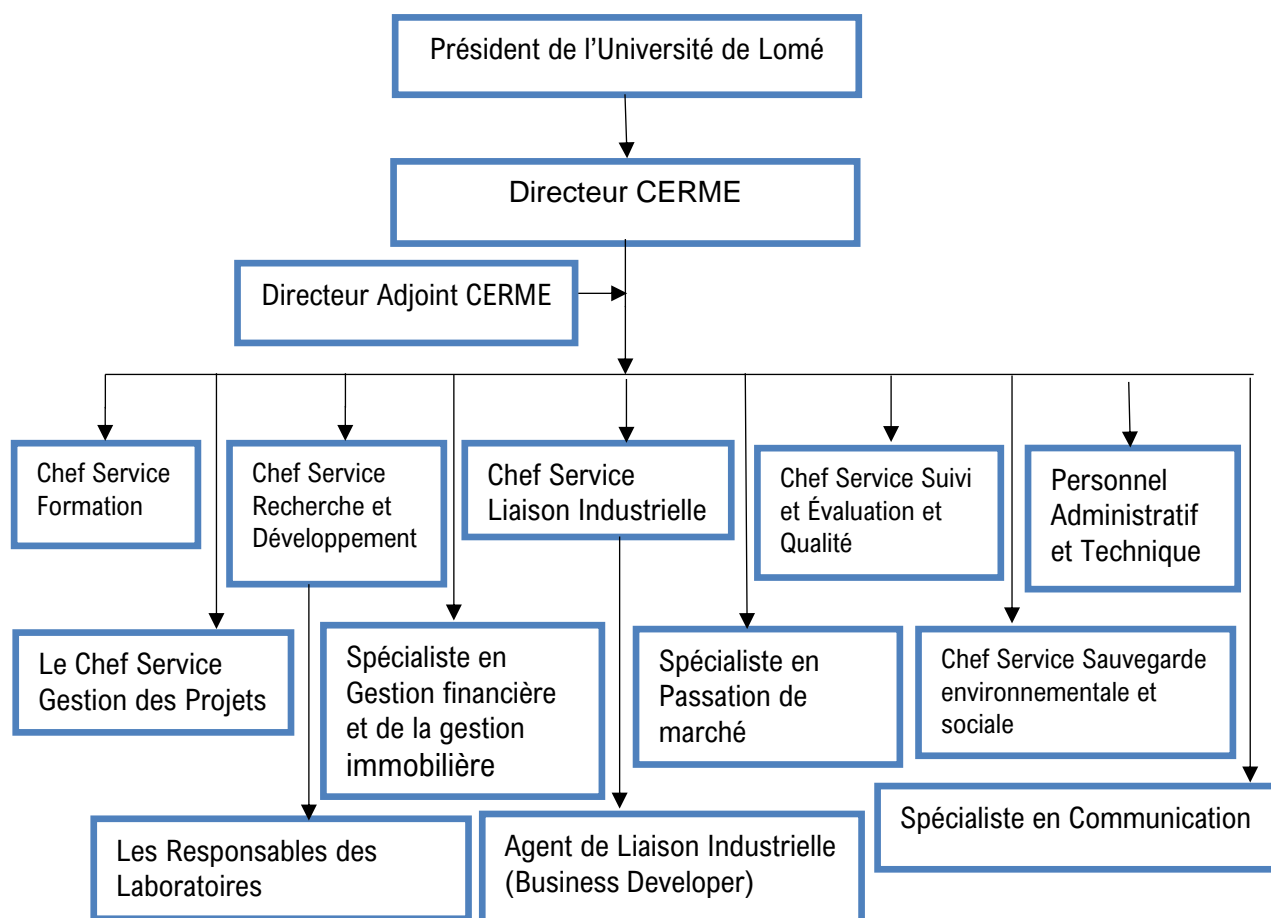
Président de l'Université de Lomé

Directeur CERME

Directeur Adjoint CERME

Chef Service Formation

Chef Service Recherche et Développement

Chef Service Liaison Industrielle

Chef Service Suivi et Évaluation et Qualité

Personnel Administratif et Technique

Le Chef Service Gestion des Projets

Spécialiste en Gestion financière et de la gestion immobilière

Spécialiste en Passation de marché

Chef Service Sauvegarde environnementale et sociale

Spécialiste en Communication

Les Responsables des Laboratoires

Agent de Liaison Industrielle (Business Developer)